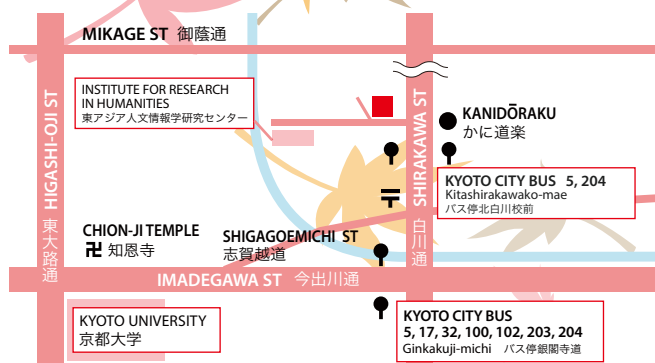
MIKAGE ST 御蔭通

INSTITUTE FOR RESEARCH IN HUMANITIES
東アジア人文情報学研究センター

HIGASHI-OJI ST
東大路通

KANIDŌRAKU
かに道楽

SHIRAKAWA ST
白川通

KYOTO CITY BUS 5, 204
Kitashirakawako-mae
バス停北白川校前

CHION-JI TEMPLE
卍 知恩寺

SHIGAGOEMICHI ST
志賀越道

〒

IMADEGAWA ST 今出川通

KYOTO UNIVERSITY
京都大学

KYOTO CITY BUS
5, 17, 32, 100, 102, 203, 204
Ginkakuji-michi バス停銀閣寺道